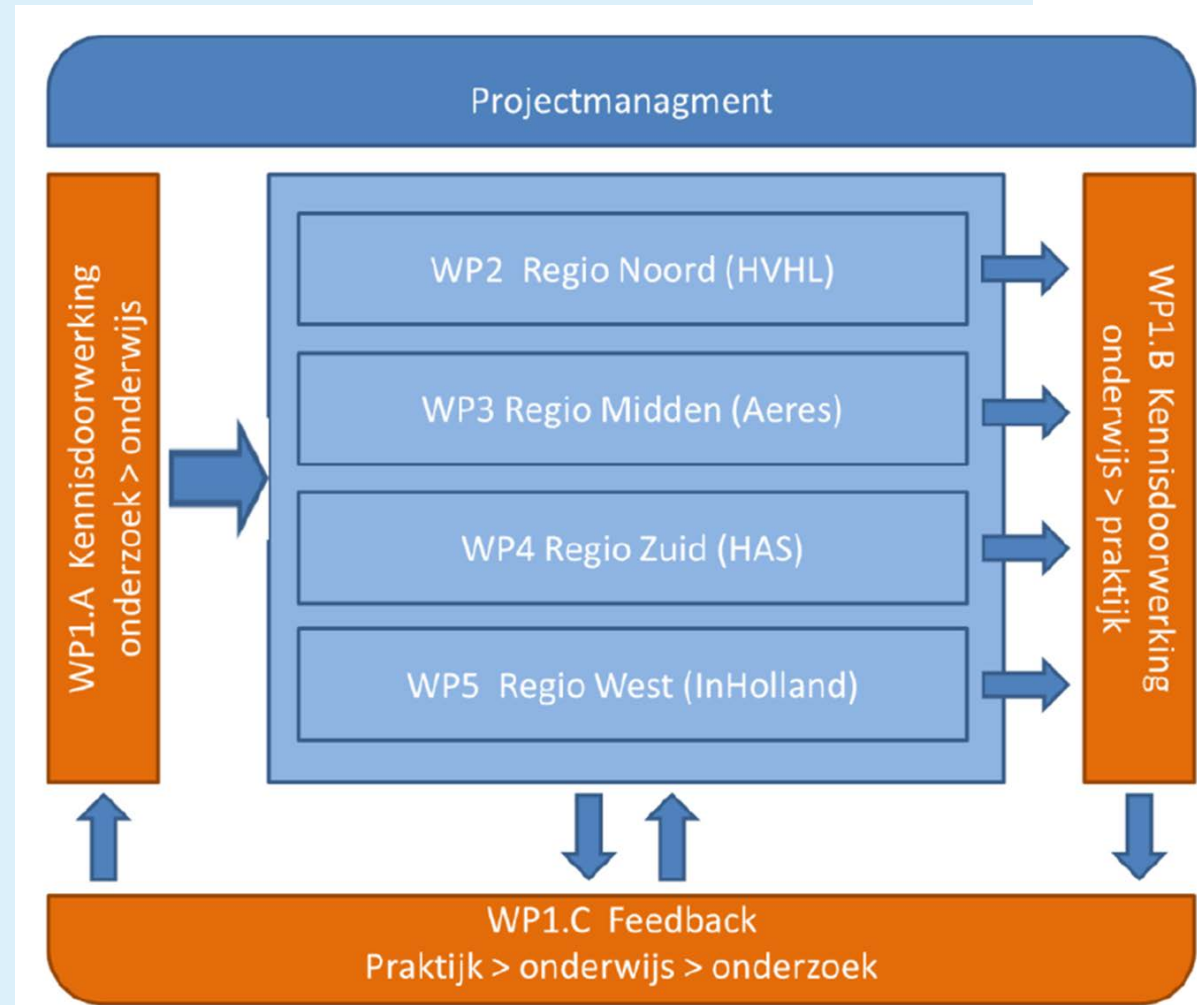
Projectmanagment

WP1.A Kennisdoorwerking onderzoek > onderwijs

WP2 Regio Noord (HVHL)

WP3 Regio Midden (Aeres)

WP4 Regio Zuid (HAS)

WP5 Regio West (InHolland)

WP1.B Kennisdoorwerking onderwijs > praktijk

WP1.C Feedback
Praktijk > onderwijs > onderzoek